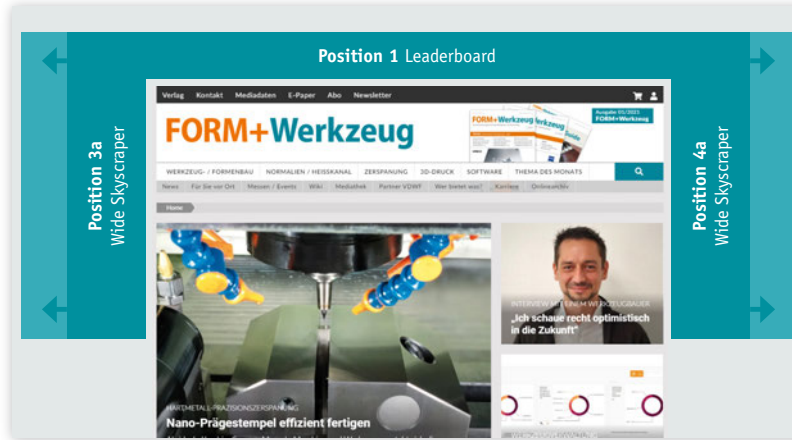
Position 1 Leaderboard

Position 3a
Wide Skyscraper

Position 4a
Wide Skyscraper

Verlag Kontakt Mediadaten E-Paper Abo Newsletter

FORM+Werkzeug

Ausgabe 05/2021
FORM+Werkzeug

WERKZEUG- / FORMENBAU NORMALIEN / HEISSKANAL ZERSPANUNG 3D-DRUCK SOFTWARE THEMA DES MONATS

News Für Sie vor Ort Messen / Events Wiki Mediathek Partner VDWF Wer bietet was? Karriere Onlinearchiv

Home

HARTMETALL-PRÄZISIONSZERSPANUNG
Nano-Prägestempel effizient fertigen

INTERVIEW MIT EINEM WERKZEUGBAUER
„Ich schaue recht optimistisch in die Zukunft“